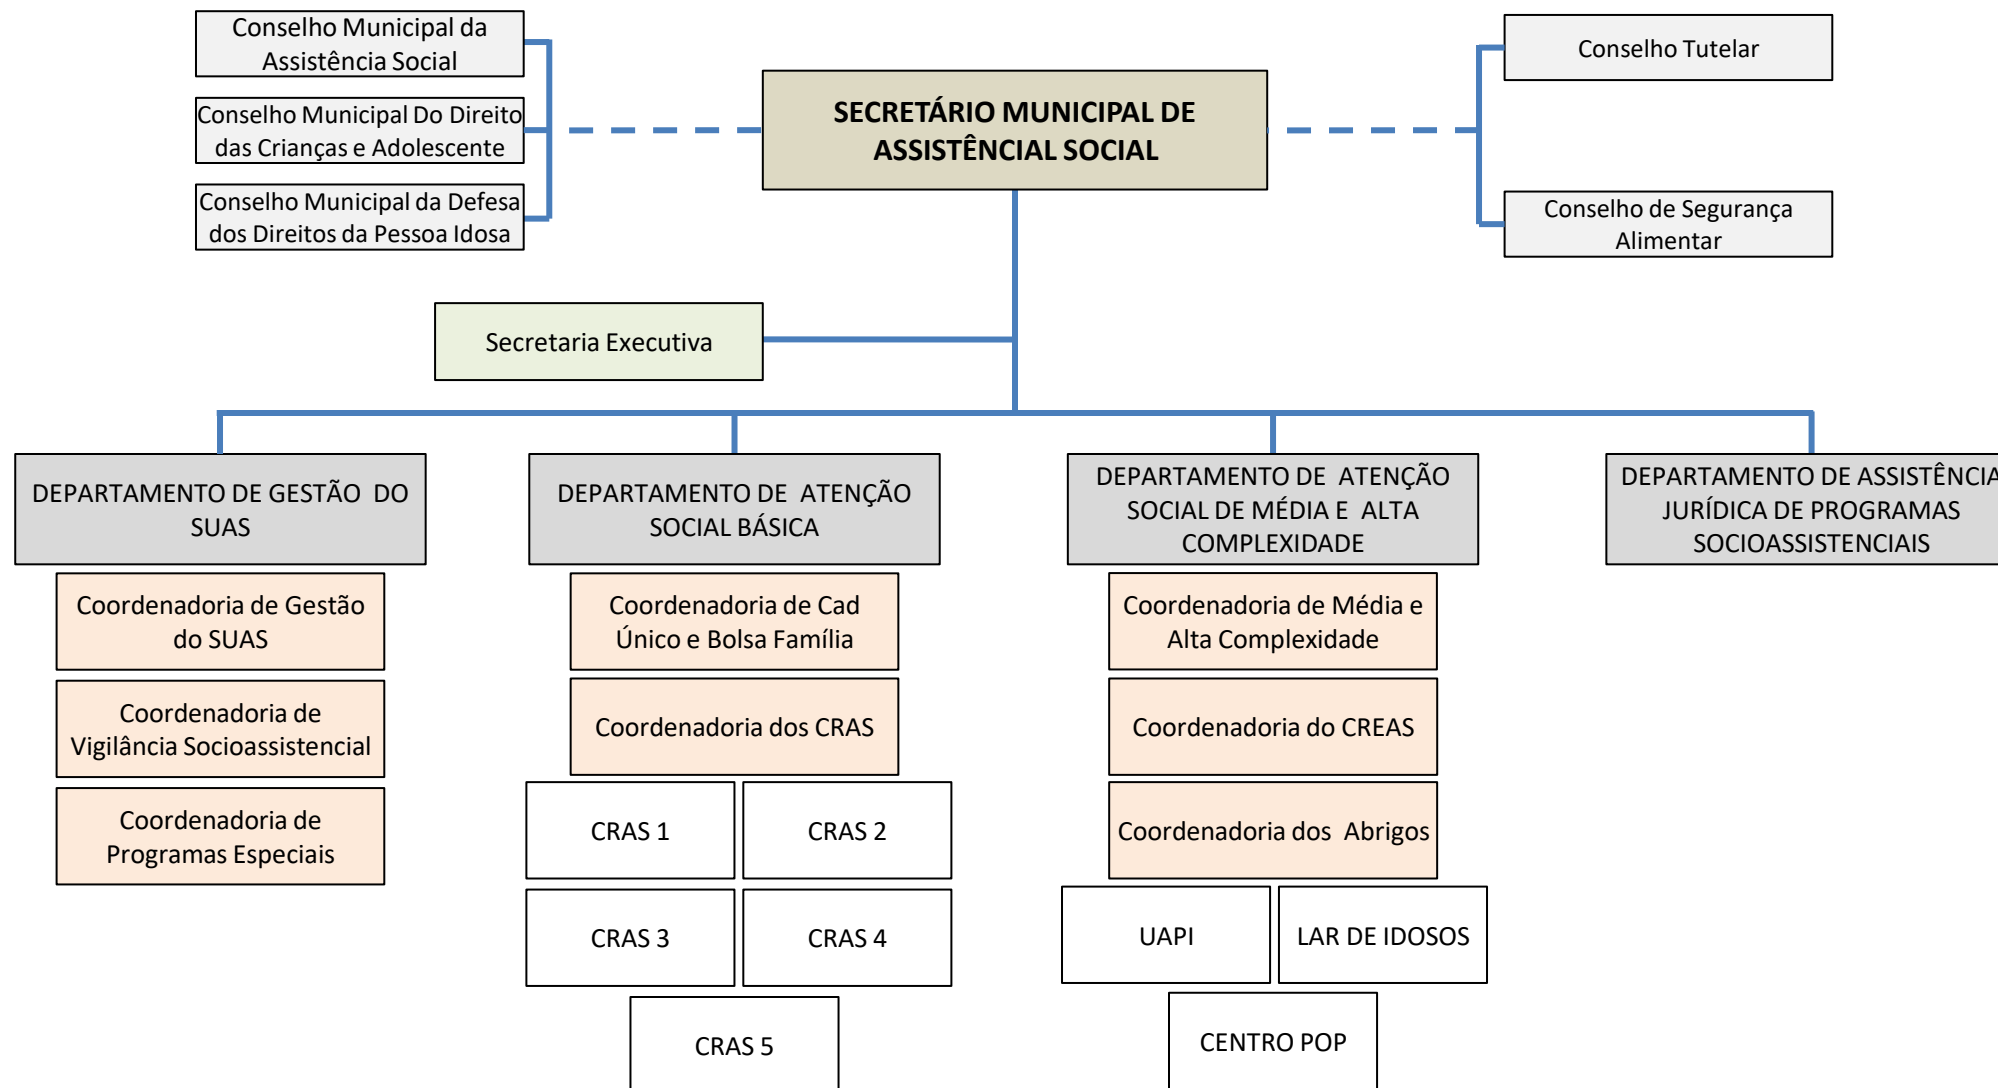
Conselho Municipal da Assistência Social

Conselho Municipal Do Direito das Crianças e Adolescente

Conselho Municipal da Defesa dos Direitos da Pessoa Idosa

SECRETÁRIO MUNICIPAL DE ASSISTÊNCIAL SOCIAL

Conselho Tutelar

Conselho de Segurança Alimentar

Secretaria Executiva

DEPARTAMENTO DE GESTÃO DO SUAS

Coordenadoria de Gestão do SUAS

Coordenadoria de Vigilância Socioassistencial

Coordenadoria de Programas Especiais

DEPARTAMENTO DE ATENÇÃO SOCIAL BÁSICA

Coordenadoria de Cad Único e Bolsa Família

Coordenadoria dos CRAS

CRAS 1

CRAS 2

CRAS 3

CRAS 4

CRAS 5

DEPARTAMENTO DE ATENÇÃO SOCIAL DE MÉDIA E ALTA COMPLEXIDADE

Coordenadoria de Média e Alta Complexidade

Coordenadoria do CREAS

Coordenadoria dos Abrigos

UAPI

LAR DE IDOSOS

CENTRO POP

DEPARTAMENTO DE ASSISTÊNCIA JURÍDICA DE PROGRAMAS SOCIOASSISTENCIAIS